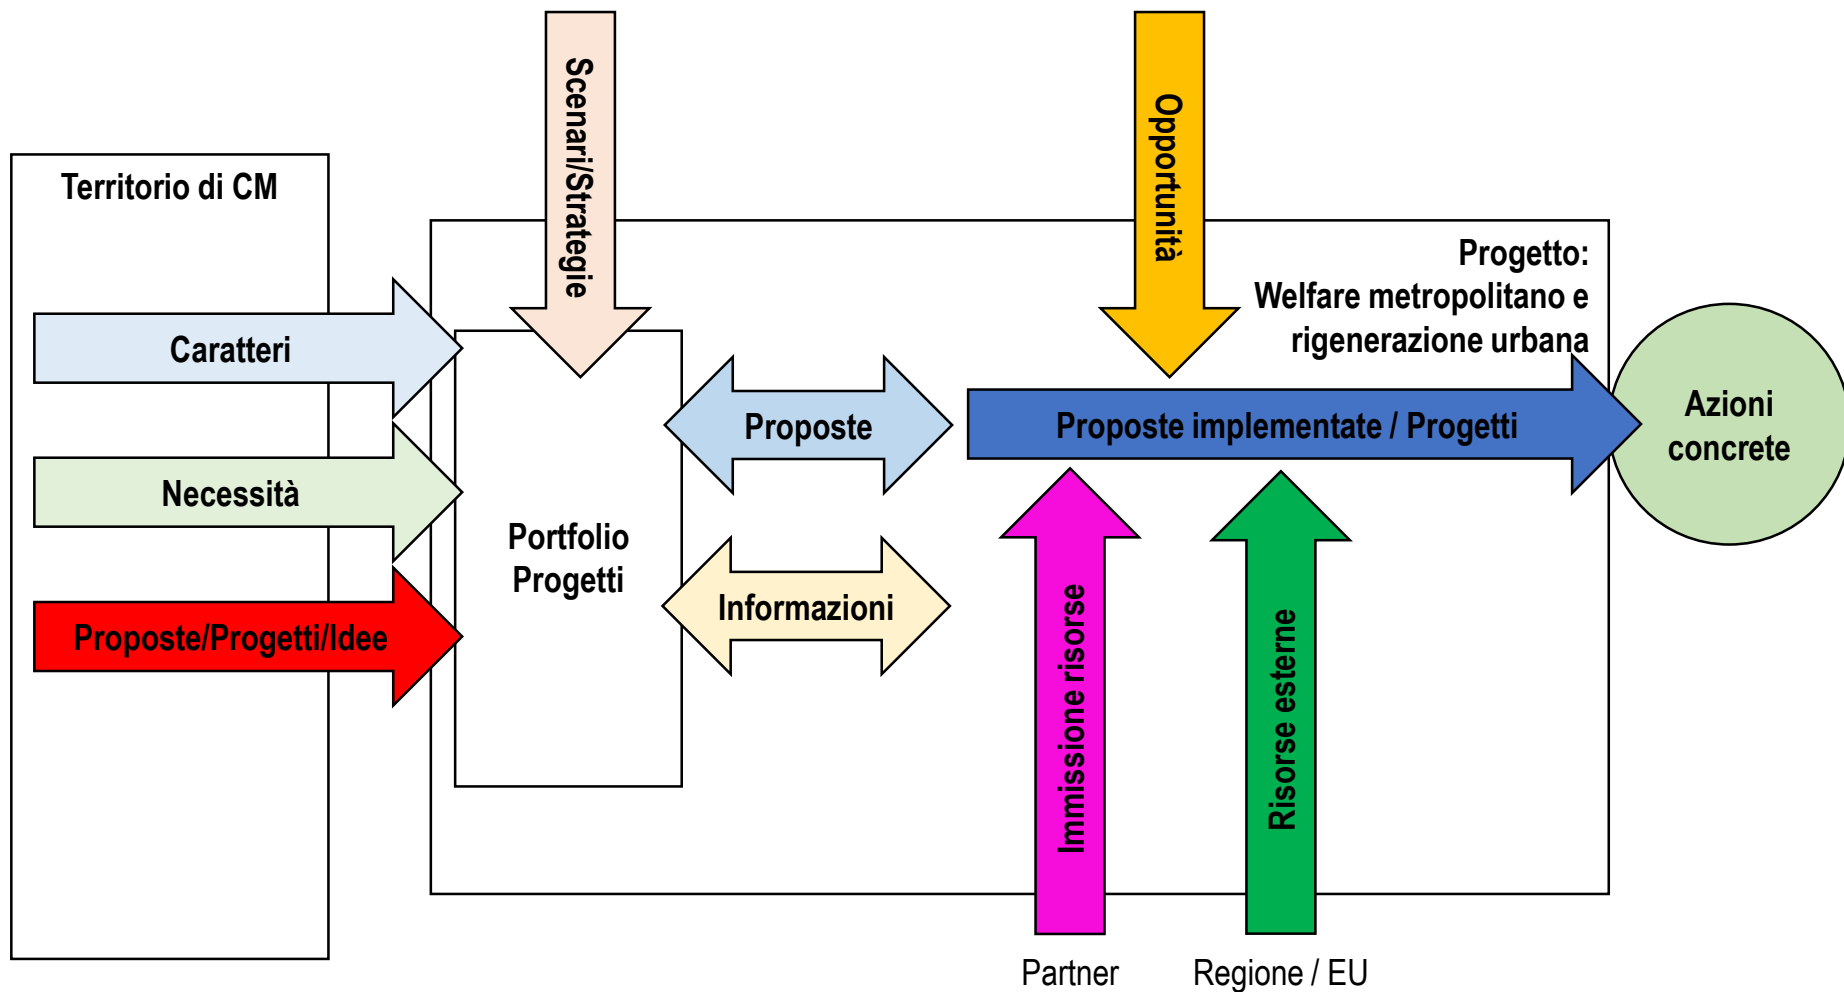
Territorio di CM

Caratteri

Necessità

Proposte/Progetti/Idee

Scenari/Strategie

Portfolio Progetti

Proposte

Informazioni

Opportunità

Progetto: Welfare metropolitano e rigenerazione urbana

Proposte implementate / Progetti

Azioni concrete

Immissione risorse

Risorse esterne

Partner

Regione / EU